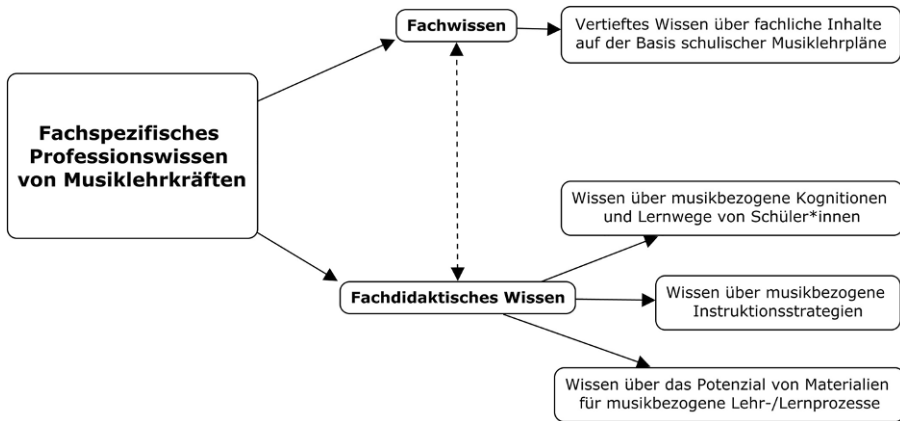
Fachspezifisches Professionswissen von Musiklehrkräften

Fachwissen

Vertieftes Wissen über fachliche Inhalte auf der Basis schulischer Musiklehrpläne

Fachdidaktisches Wissen

Wissen über musikbezogene Kognitionen und Lernwege von Schüler*innen

Wissen über musikbezogene Instruktionsstrategien

Wissen über das Potenzial von Materialien für musikbezogene Lehr-/Lernprozesse